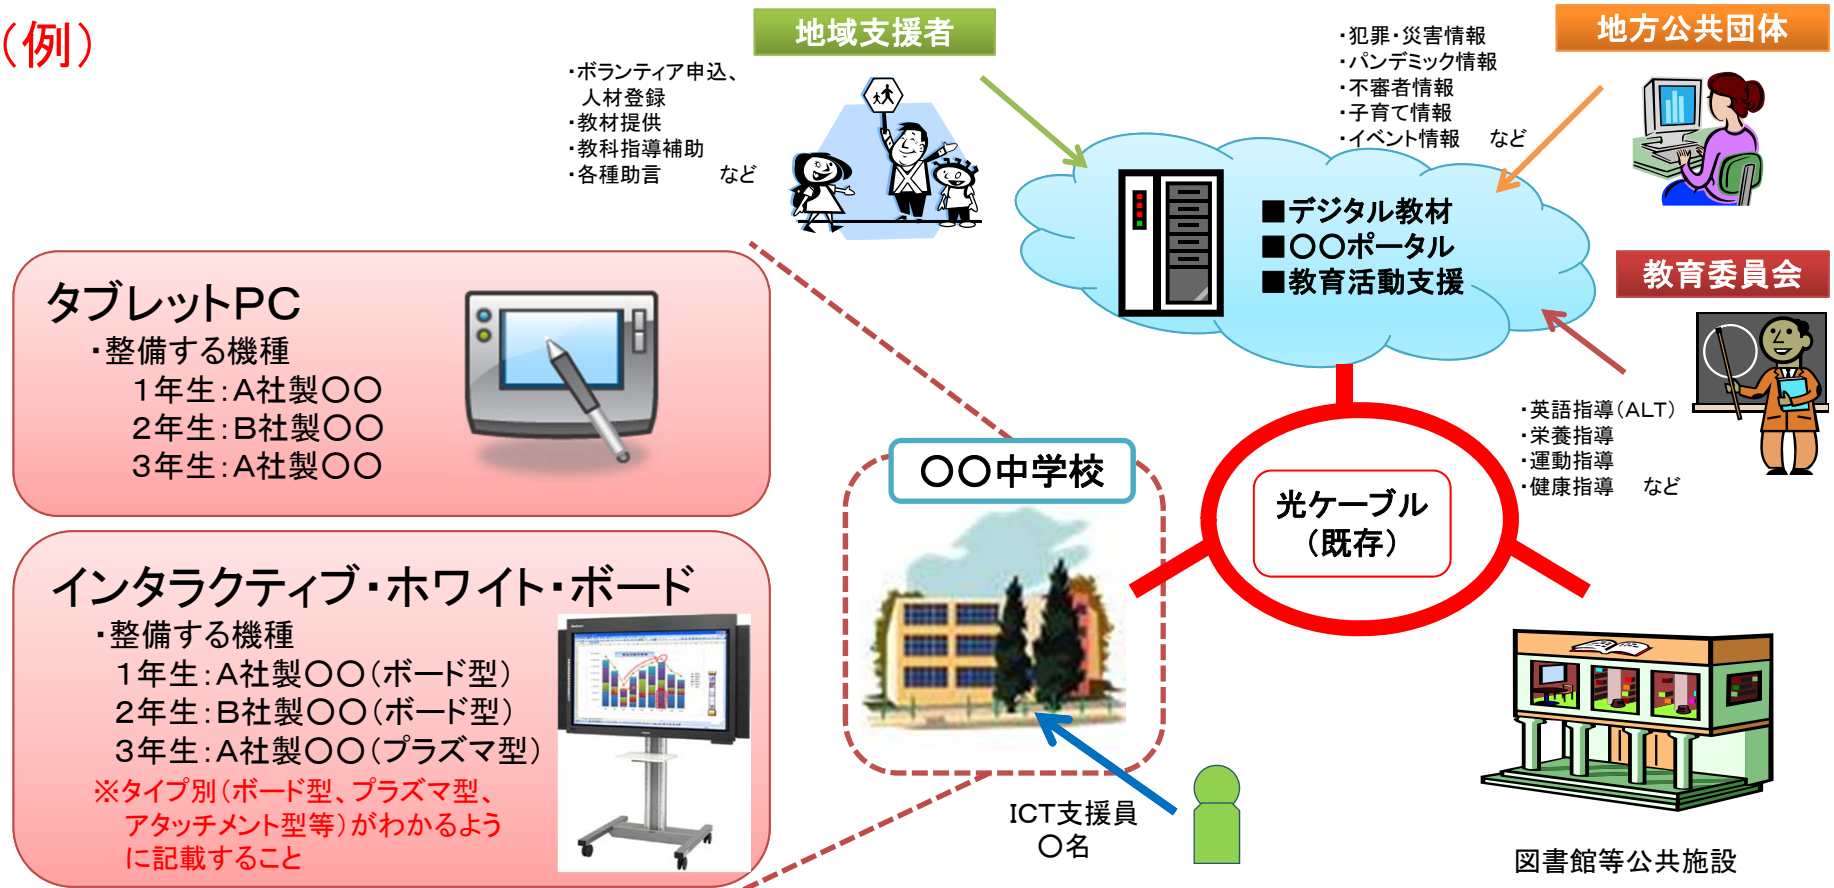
（例）

地域支援者

・ボランティア申込、人材登録
・教材提供
・教科指導補助
・各種助言　　など

・犯罪・災害情報
・パンデミック情報
・不審者情報
・子育て情報
・イベント情報　など

地方公共団体

■デジタル教材
■○○ポータル
■教育活動支援

教育委員会

・英語指導（ALT）
・栄養指導
・運動指導
・健康指導　など

タブレットPC
・整備する機種
1年生：A社製○○
2年生：B社製○○
3年生：A社製○○

○○中学校

光ケーブル（既存）

インタラクティブ・ホワイト・ボード
・整備する機種
1年生：A社製○○（ボード型）
2年生：B社製○○（ボード型）
3年生：A社製○○（プラズマ型）
※タイプ別（ボード型、プラズマ型、アタッチメント型等）がわかるように記載すること

ICT支援員
○名

図書館等公共施設